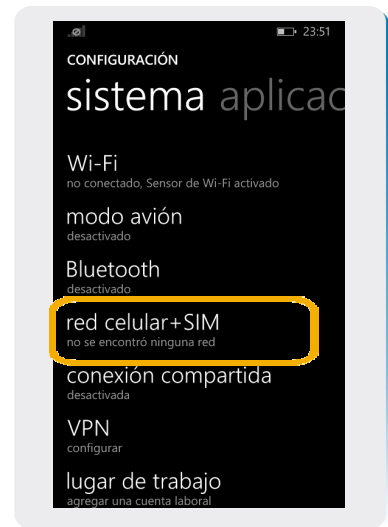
23:51

CONFIGURACIÓN

sistema aplicac

Wi-Fi
no conectado, Sensor de Wi-Fi activado

modo avión
desactivado

Bluetooth
desactivado

red celular+SIM
no se encontró ninguna red

conexión compartida
desactivada

VPN
configurar

lugar de trabajo
agregar una cuenta laboral